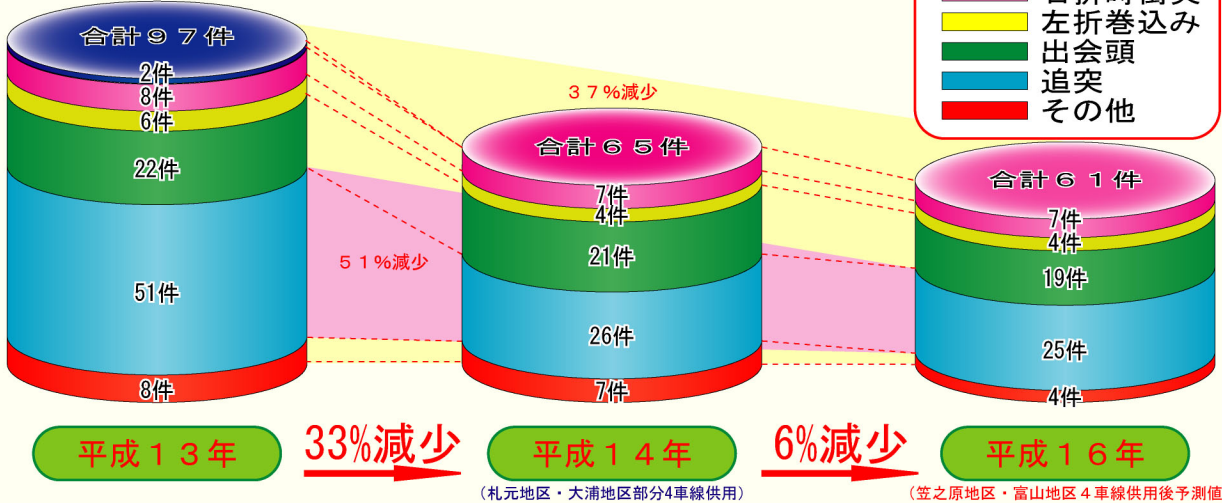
合計９７件
2件
8件
6件
22件
51件
8件

３７%減少

５１%減少

合計６５件
7件
4件
21件
26件
7件

合計６１件
7件
4件
19件
25件
4件

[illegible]
左折巻込み
出会頭
追突
その他

平成１３年
33%減少
平成１４年
（札元地区・大浦地区部分4車線供用）
6%減少
平成１６年
（笠之原地区・富山地区４車線供用後予測値